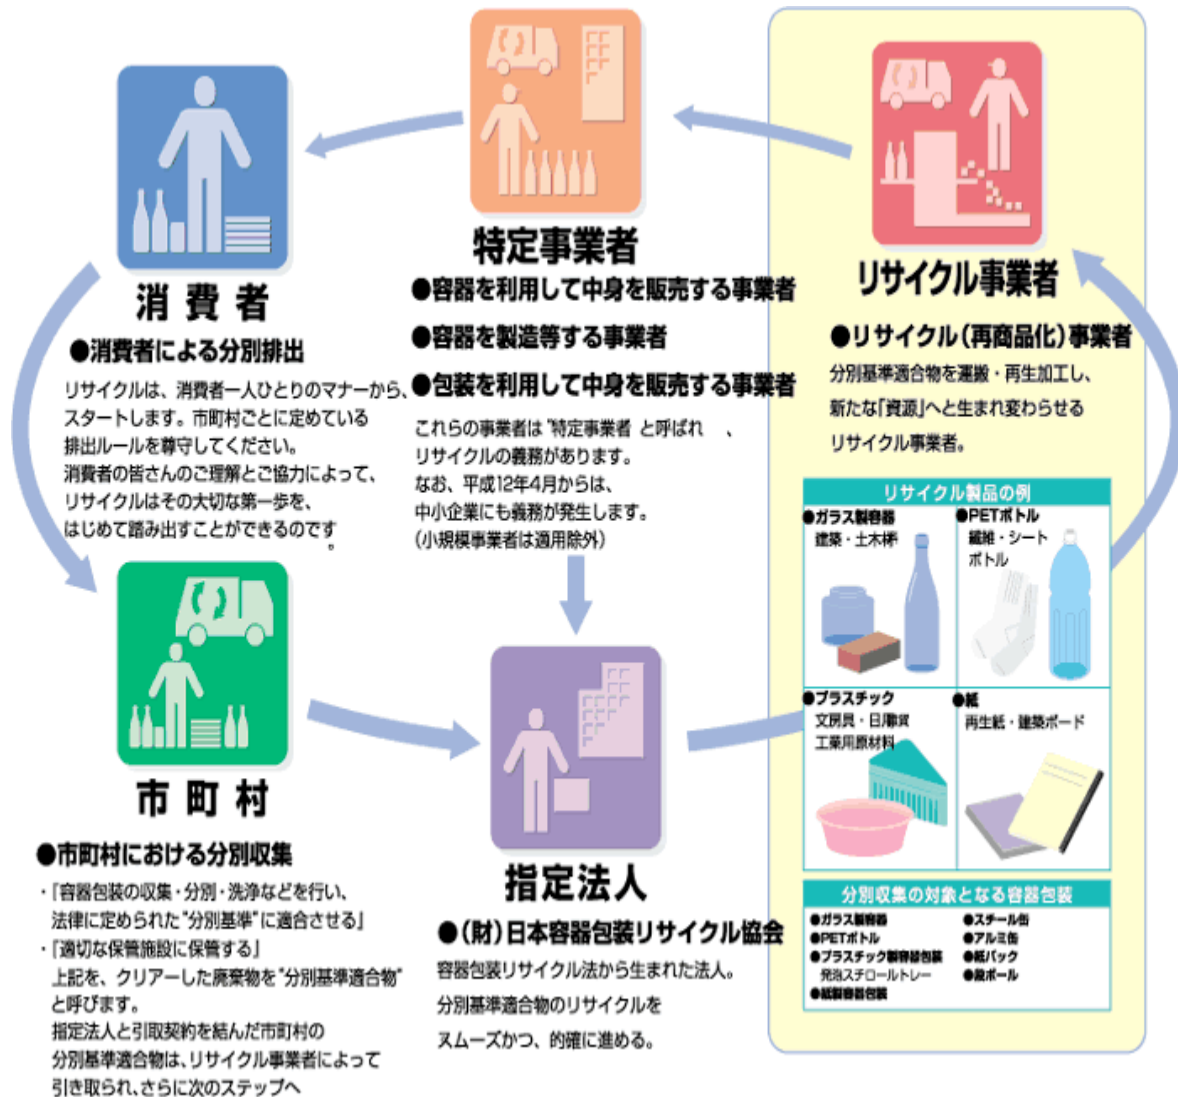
特定事業者

●容器を利用して中身を販売する事業者

●容器を製造等する事業者

●包装を利用して中身を販売する事業者

これらの事業者は"特定事業者"と呼ばれ、リサイクルの義務があります。なお、平成12年4月からは、中小企業にも義務が発生します。（小規模事業者は適用除外）

消費者

●消費者による分別排出

リサイクルは、消費者一人ひとりのマナーから、スタートします。市町村ごとに定めている排出ルールを尊守してください。消費者の皆さんのご理解とご協力によって、リサイクルはその大切な第一歩を、はじめて踏み出すことができるのです。

リサイクル事業者

●リサイクル（再商品化）事業者

分別基準適合物を運搬・再生加工し、新たな「資源」へと生まれ変わらせるリサイクル事業者。

リサイクル製品の例

●ガラス製容器
建築・土木材

●PETボトル
繊維・シート
ボトル

●プラスチック
文房具・日用雑貨
工業用原材料

●紙
再生紙・建築ボード

分別収集の対象となる容器包装

●ガラス製容器
●PETボトル
●プラスチック製容器包装
発泡スチロールトレー
●紙製容器包装
●スチール缶
●アルミ缶
●紙パック
●段ボール

市町村

●市町村における分別収集

・「容器包装の収集・分別・洗浄などを行い、法律に定められた"分別基準"に適合させる」
・「適切な保管施設に保管する」
上記を、クリアーした廃棄物を"分別基準適合物"と呼びます。
指定法人と引取契約を結んだ市町村の分別基準適合物は、リサイクル事業者によって引き取られ、さらに次のステップへ

指定法人

●（財）日本容器包装リサイクル協会

容器包装リサイクル法から生まれた法人。
分別基準適合物のリサイクルをスムーズかつ、的確に進める。